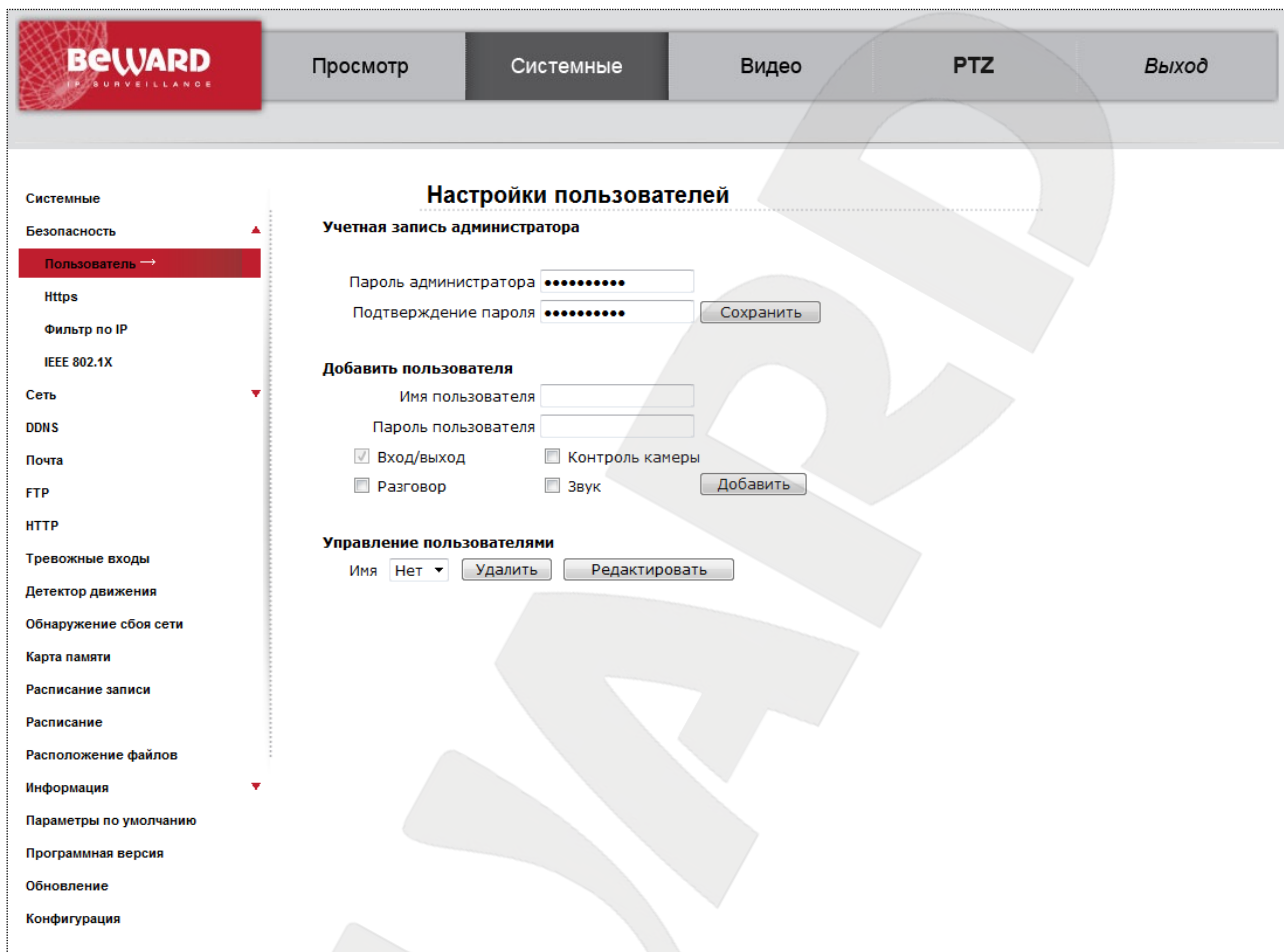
BEWARD
IP SURVEILLANCE

Просмотр | Системные | Видео | PTZ | Выход

Системные
Безопасность
Пользователь →
Https
Фильтр по IP
IEEE 802.1X
Сеть
DDNS
Почта
FTP
HTTP
Тревожные входы
Детектор движения
Обнаружение сбоя сети
Карта памяти
Расписание записи
Расписание
Расположение файлов
Информация
Параметры по умолчанию
Программная версия
Обновление
Конфигурация

Настройки пользователей

Учетная запись администратора

Пароль администратора ••••••••••
Подтверждение пароля •••••••••• Сохранить

Добавить пользователя
Имя пользователя
Пароль пользователя
Вход/выход
Контроль камеры
Разговор
Звук
Добавить

Управление пользователями
Имя Нет Удалить Редактировать